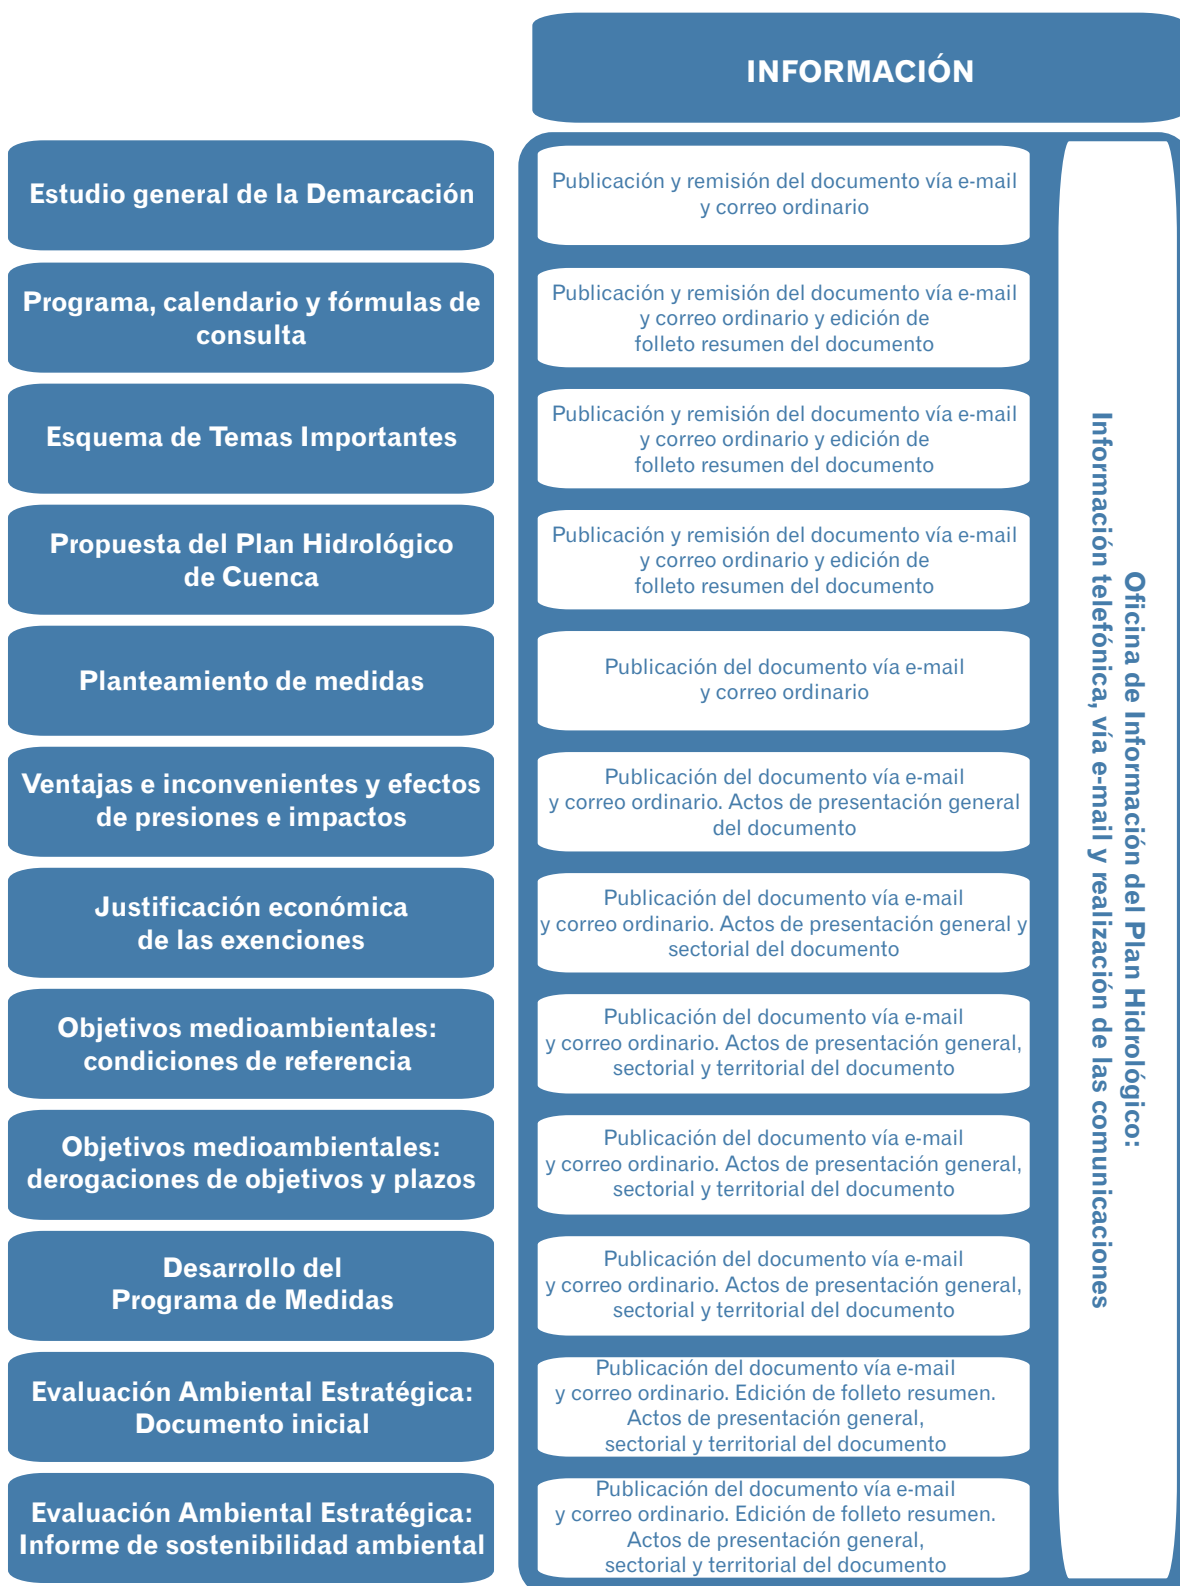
INFORMACIÓN

Estudio general de la Demarcación

Publicación y remisión del documento vía e-mail y correo ordinario

Programa, calendario y fórmulas de consulta

Publicación y remisión del documento vía e-mail y correo ordinario y edición de folleto resumen del documento

Esquema de Temas Importantes

Publicación y remisión del documento vía e-mail y correo ordinario y edición de folleto resumen del documento

Propuesta del Plan Hidrológico de Cuenca

Publicación y remisión del documento vía e-mail y correo ordinario y edición de folleto resumen del documento

Planteamiento de medidas

Publicación del documento vía e-mail y correo ordinario

Ventajas e inconvenientes y efectos de presiones e impactos

Publicación del documento vía e-mail y correo ordinario. Actos de presentación general del documento

Justificación económica de las exenciones

Publicación del documento vía e-mail y correo ordinario. Actos de presentación general y sectorial del documento

Objetivos medioambientales: condiciones de referencia

Publicación del documento vía e-mail y correo ordinario. Actos de presentación general, sectorial y territorial del documento

Objetivos medioambientales: derogaciones de objetivos y plazos

Publicación del documento vía e-mail y correo ordinario. Actos de presentación general, sectorial y territorial del documento

Desarrollo del Programa de Medidas

Publicación del documento vía e-mail y correo ordinario. Actos de presentación general, sectorial y territorial del documento

Evaluación Ambiental Estratégica: Documento inicial

Publicación del documento vía e-mail y correo ordinario. Edición de folleto resumen. Actos de presentación general, sectorial y territorial del documento

Evaluación Ambiental Estratégica: Informe de sostenibilidad ambiental

Publicación del documento vía e-mail y correo ordinario. Edición de folleto resumen. Actos de presentación general, sectorial y territorial del documento

Oficina de Información del Plan Hidrológico: Información telefónica, vía e-mail y realización de las comunicaciones